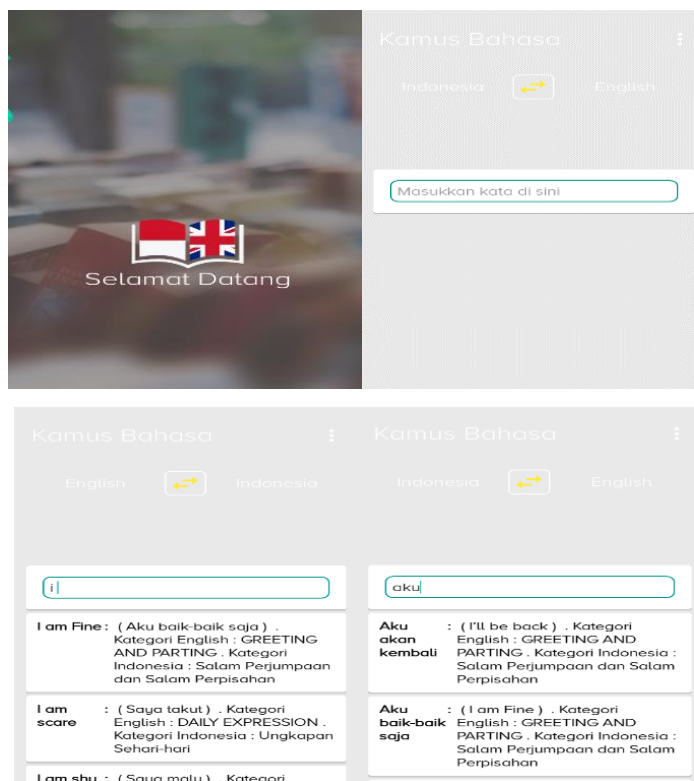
Selamat Datang

Kamus Bahasa

Indonesia English

Masukkan kata di sini

Kamus Bahasa

English Indonesia

i

I am Fine : ( Aku baik-baik saja ) . Kategori English : GREETING AND PARTING . Kategori Indonesia : Salam Perjumpaan dan Salam Perpisahan

I am scare : ( Saya takut ) . Kategori English : DAILY EXPRESSION . Kategori Indonesia : Ungkapan Sehari-hari

I am shy : ( Saya malu ) . Kategori

Kamus Bahasa

Indonesia English

aku

Aku akan kembali : ( I'll be back ) . Kategori English : GREETING AND PARTING . Kategori Indonesia : Salam Perjumpaan dan Salam Perpisahan

Aku baik-baik saja : ( I am Fine ) . Kategori English : GREETING AND PARTING . Kategori Indonesia : Salam Perjumpaan dan Salam Perpisahan